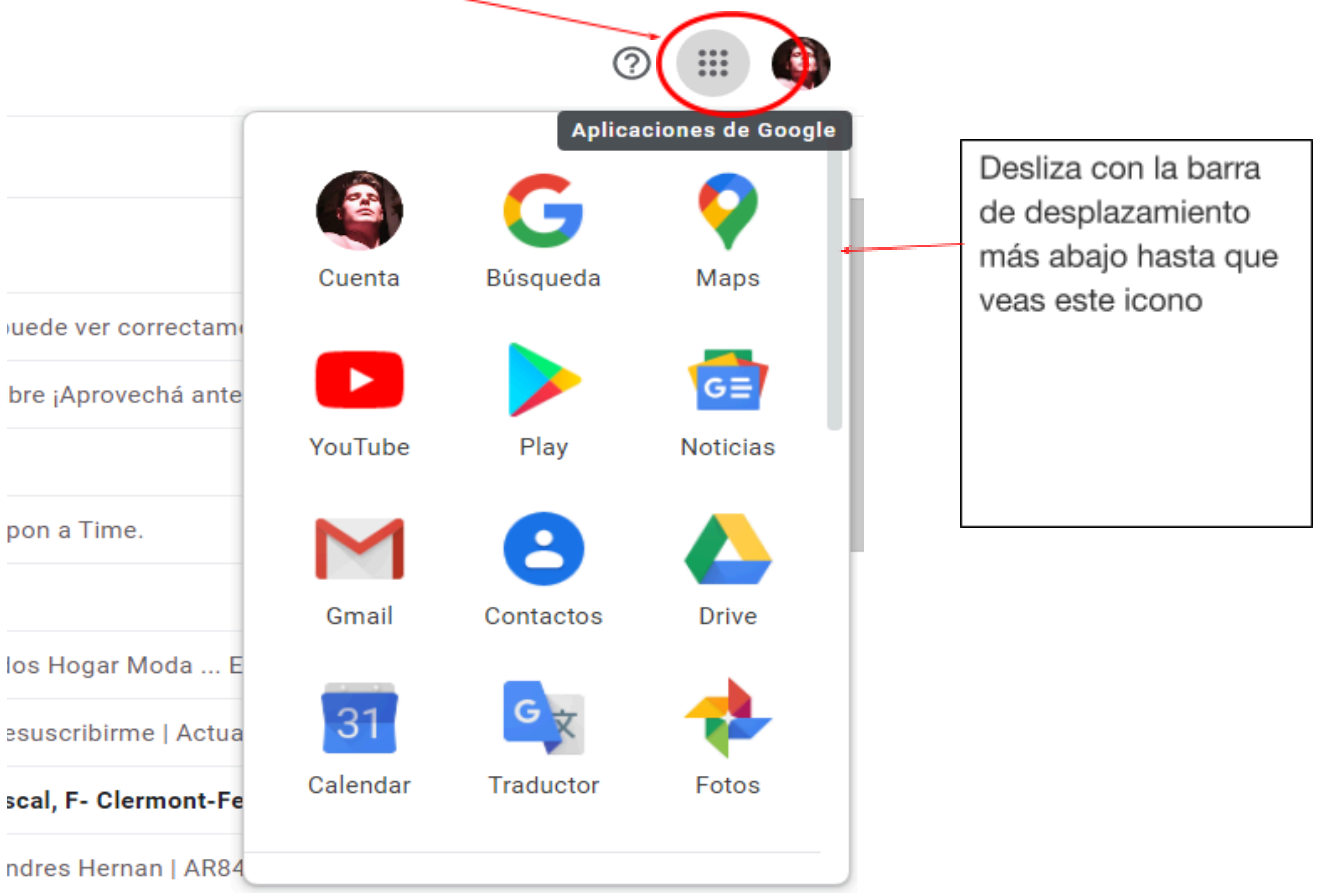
Aplicaciones de Google

Desliza con la barra de desplazamiento más abajo hasta que veas este icono

Cuenta
Búsqueda
Maps
YouTube
Play
Noticias
Gmail
Contactos
Drive
31
Calendar
Traductor
Fotos

puede ver correctame
bre ¡Aprovechá ante
pon a Time.
los Hogar Moda ... E
esuscribirme | Actua
scal, F- Clermont-Fe
ndres Hernan | AR84